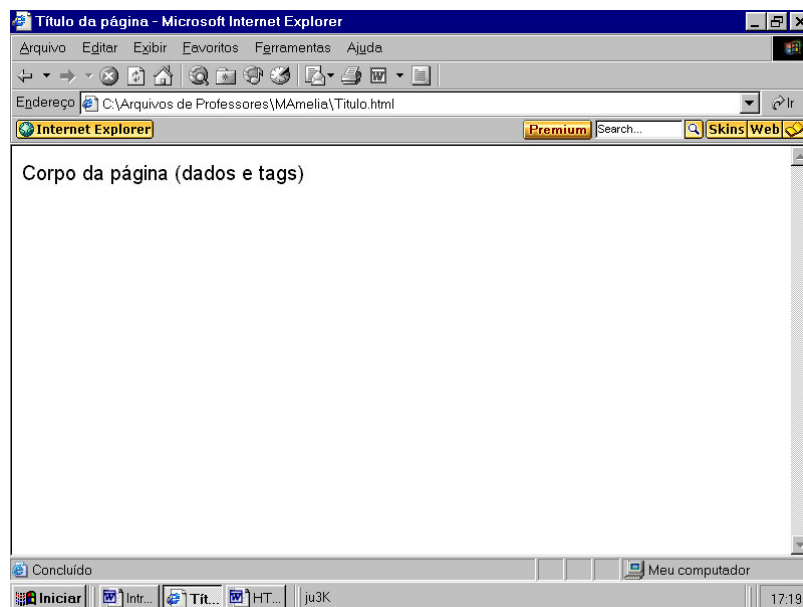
Título da página - Microsoft Internet Explorer

Arquivo Editar Exibir Favoritos Ferramentas Ajuda

Endereço C:\Arquivos de Professores\MAmelia\Titulo.html

Ir

Internet Explorer

Premium Search... Skins Web

Corpo da página (dados e tags)

Concluído

Meu computador

Iniciar Intr... Tít... HT... ju3K

17:19